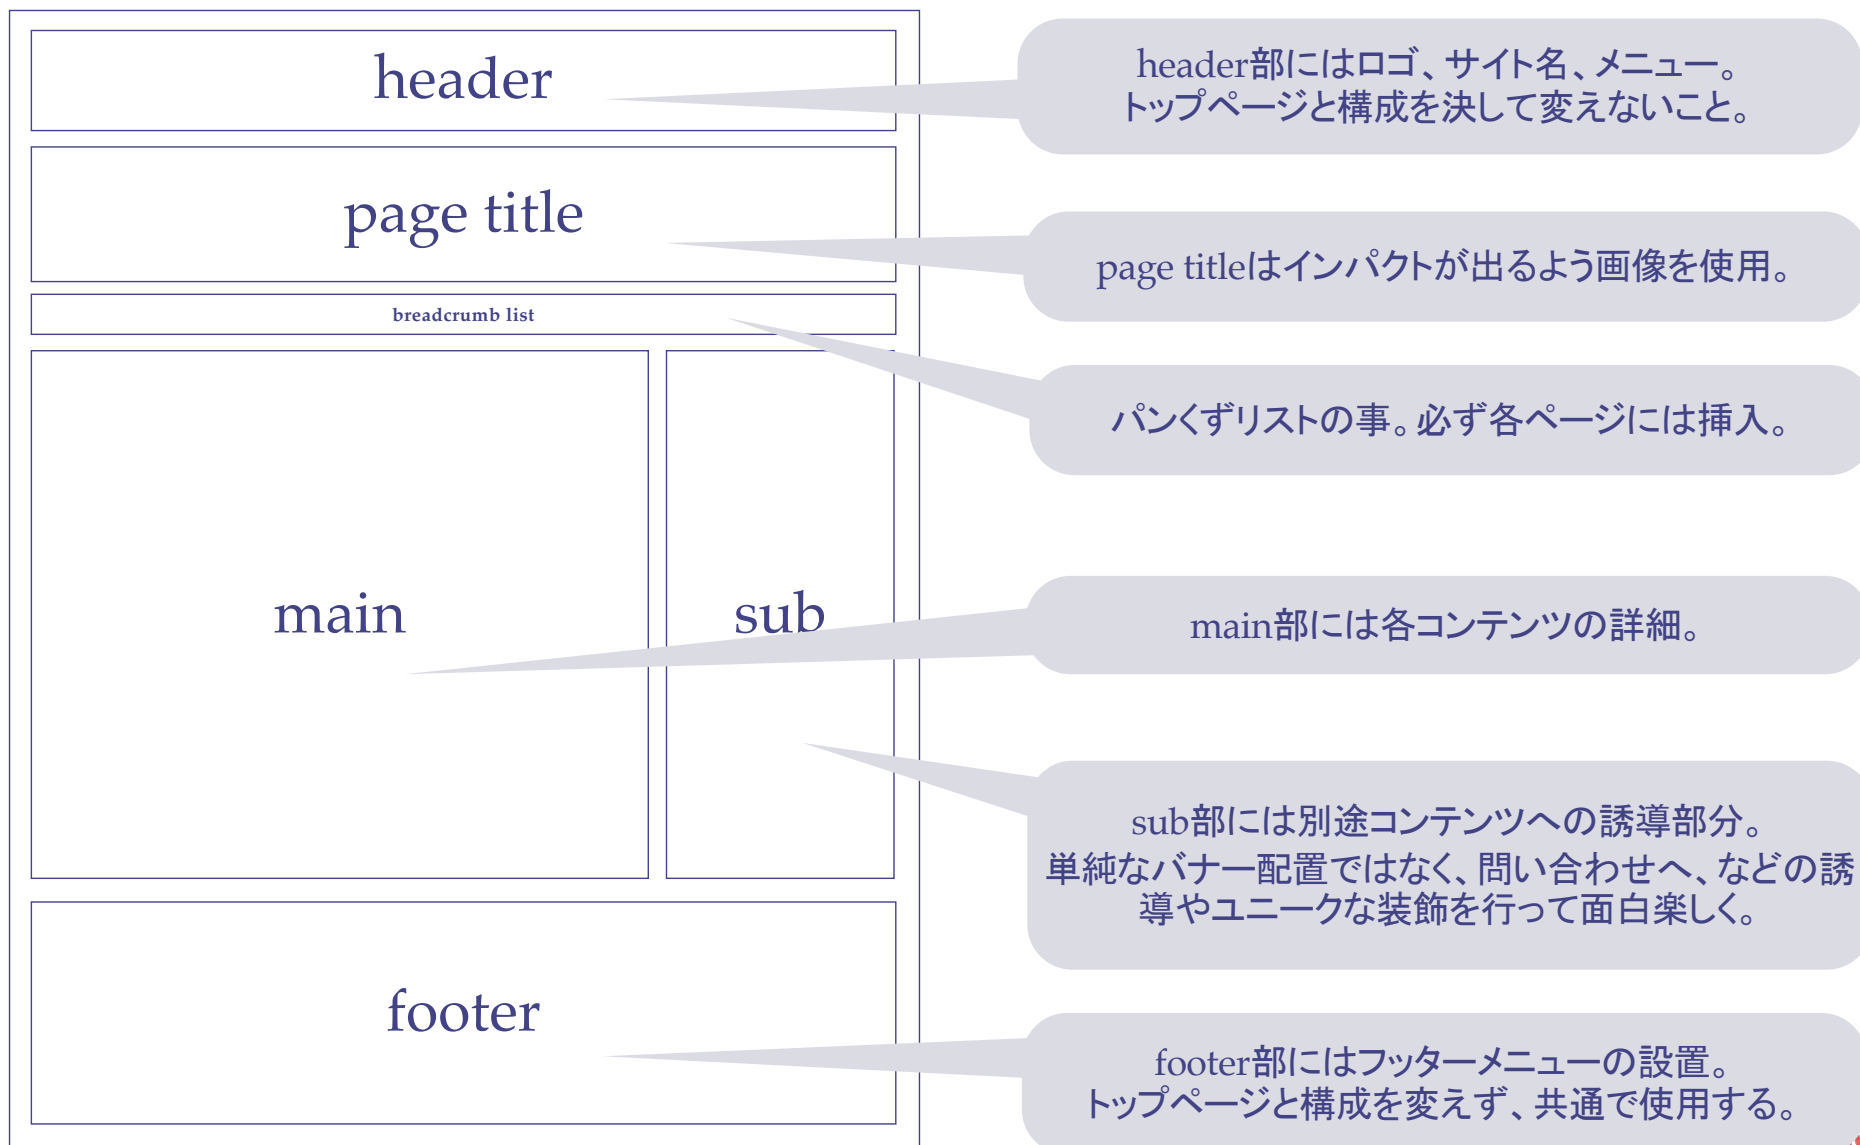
header

page title

breadcrumb list

main

sub

footer

header部にはロゴ、サイト名、メニュー。
トップページと構成を決して変えないこと。

page titleはインパクトが出るよう画像を使用。

パンくずリストの事。必ず各ページには挿入。

main部には各コンテンツの詳細。

sub部には別途コンテンツへの誘導部分。
単純なバナー配置ではなく、問い合わせへ、などの誘導やユニークな装飾を行って面白楽しく。

footer部にはフッターメニューの設置。
トップページと構成を変えず、共通で使用する。